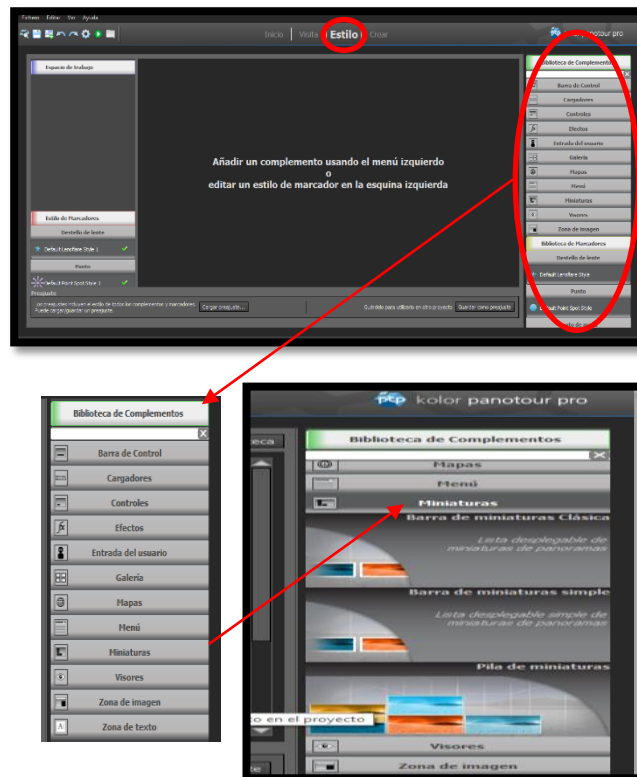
Fichero Editar Ver Ayuda

Inicio | Visita | Estilo | Crear

kolor panotour pro

Espacio de trabajo

Añadir un complemento usando el menú izquierdo
o
editar un estilo de marcador en la esquina izquierda

Estilo de Marcadores
Destello de lente
Default Lensflare Style 1
Punto
Default Point Spot Style 1

Preajuste
Un preajuste incluye el estilo de todos los complementos y marcadores. Puede cargar/guardar un preajuste.
Cargar preajuste...
Guárdelo para utilizarlo en otro proyecto
Guardar como preajuste

Biblioteca de Complementos
Barra de Control
Cargadores
Controles
Efectos
Entrada del usuario
Galería
Mapas
Menú
Miniaturas
Visores
Zona de imagen
Biblioteca de Marcadores
Destello de lente
Default Lensflare Style
Punto
Default Point Spot Style

Biblioteca de Complementos
Barra de Control
Cargadores
Controles
Efectos
Entrada del usuario
Galería
Mapas
Menú
Miniaturas
Visores
Zona de imagen
Zona de texto

kolor panotour pro
Biblioteca de Complementos
Mapas
Menú
Miniaturas
Barra de miniaturas Clásica
Lista desplegable de miniaturas de panoramas
Barra de miniaturas simple
Lista desplegable simple de miniaturas de panoramas
Pila de miniaturas
o en el proyecto
Visores
Zona de imagen